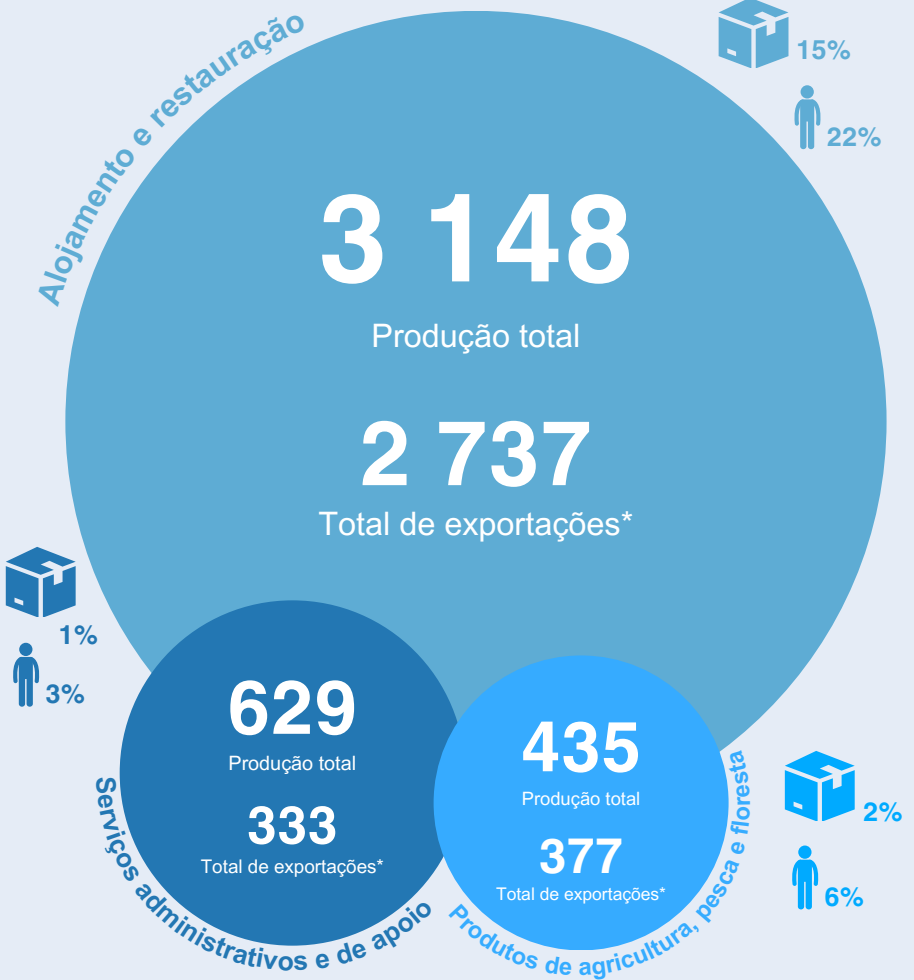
Alojamento e restauração

15%

22%

3 148

Produção total

2 737

Total de exportações*

1%

3%

629

Produção total

333

Total de exportações*

Serviços administrativos e de apoio

435

Produção total

377

Total de exportações*

Produtos de agricultura, pesca e floresta

2%

6%